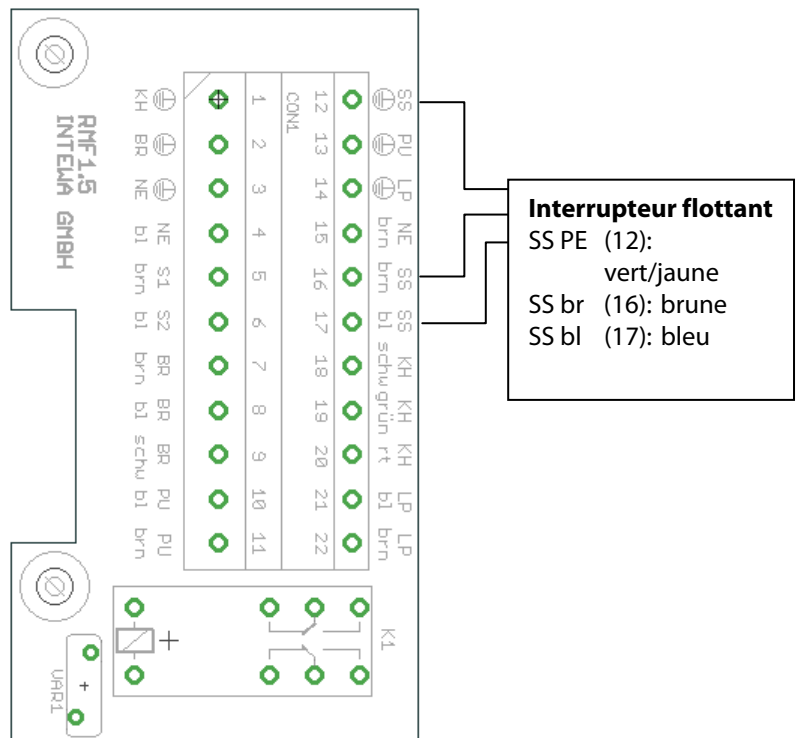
RMF1.5
INTEWA GMBH

KH
BR
NE
NE bl
S1 brn
S2 bl
BR brn
BR bl
BR schw
PU bl
PU brn

1
2
3
4
5
6
7
8
9
10
11

CON1

12
13
14
15
16
17
18
19
20
21
22

SS
PU
LP
NE brn
SS brn
SS bl
KH schw
KH grün
KH rt
LP bl
LP brn

K1
VAR1
+
+

**Interrupteur flottant**
SS PE (12): vert/jaune
SS br (16): brune
SS bl (17): bleu